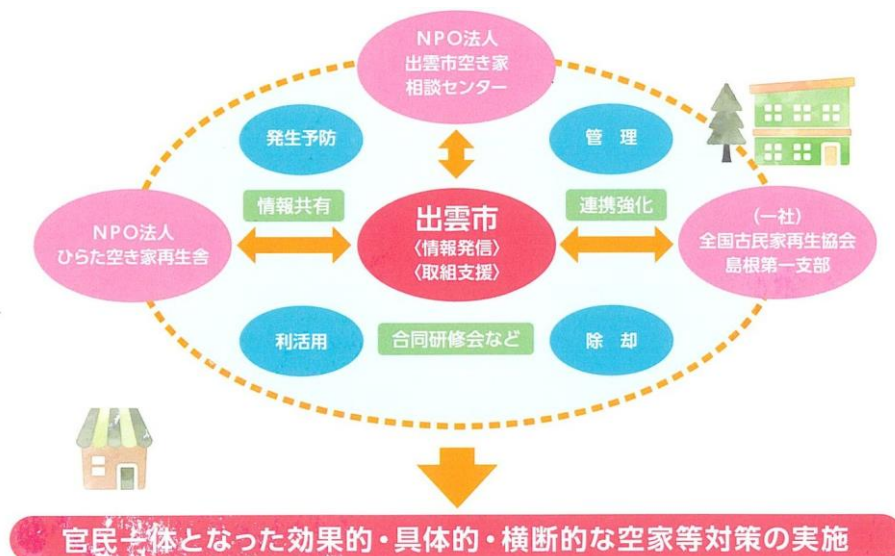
NPO法人
出雲市空き家
相談センター

発生予防

管　理

情報共有

連携強化

NPO法人
ひらた空き家再生舎

出雲市
〈情報発信〉
〈取組支援〉

（一社）
全国古民家再生協会
島根第一支部

利活用

合同研修会など

除　却

官民一体となった効果的・具体的・横断的な空家等対策の実施